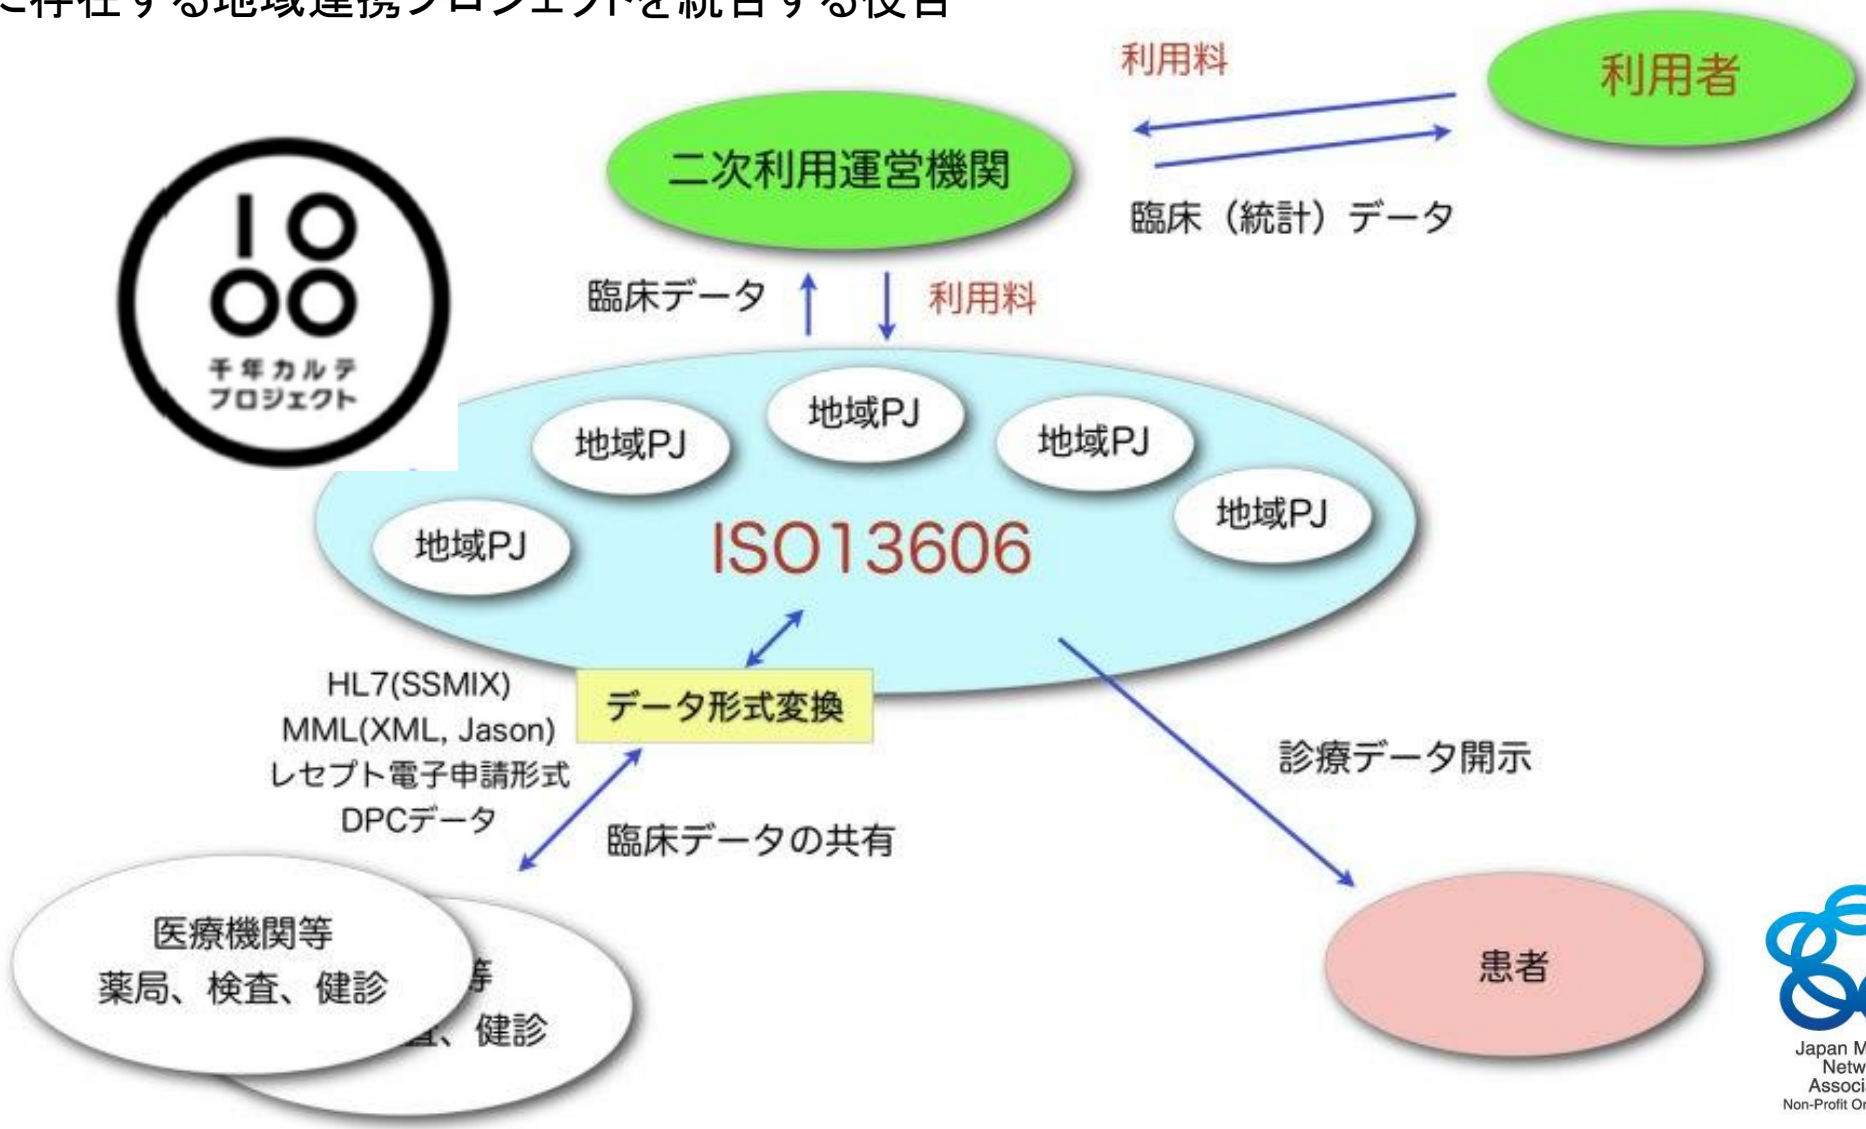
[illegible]存在する地域連携プロジェクトを統合する役割

利用料

利用者

二次利用運営機関

臨床（統計）データ

1000
千年カルテ
プロジェクト

臨床データ

利用料

地域PJ

地域PJ

地域PJ

地域PJ

地域PJ

ISO13606

HL7(SSMIX)
MML(XML, Jason)
レセプト電子申請形式
DPCデータ

データ形式変換

診療データ開示

臨床データの共有

医療機関等
薬局、検査、健診

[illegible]等
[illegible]、健診

患者

Japan M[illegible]
Netw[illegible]
Associ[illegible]
Non-Profit Or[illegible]